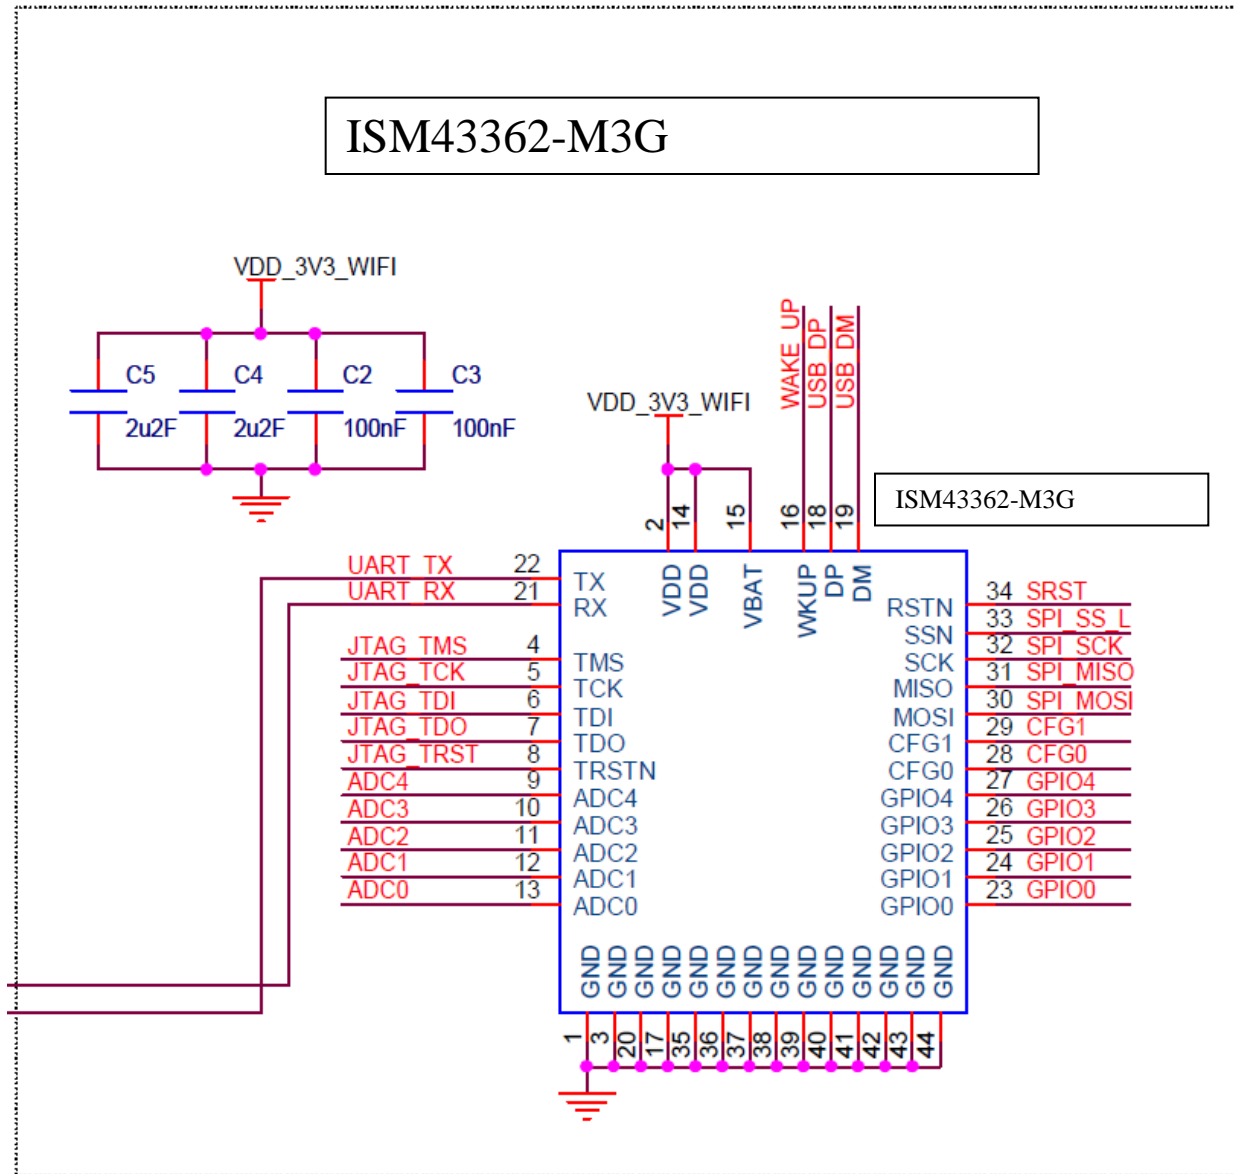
ISM43362-M3G

VDD_3V3_WIFI

C5 2u2F
C4 2u2F
C2 100nF
C3 100nF

VDD_3V3_WIFI

WAKE_UP
USB_DP
USB_DM

ISM43362-M3G

2 14 15 16 18 19

VDD VDD VBAT WKUP DP DM

UART_TX 22 TX
UART_RX 21 RX
JTAG_TMS 4 TMS
JTAG_TCK 5 TCK
JTAG_TDI 6 TDI
JTAG_TDO 7 TDO
JTAG_TRST 8 TRSTN
ADC4 9 ADC4
ADC3 10 ADC3
ADC2 11 ADC2
ADC1 12 ADC1
ADC0 13 ADC0

RSTN 34 SRST
SSN 33 SPI_SS_L
SCK 32 SPI_SCK
MISO 31 SPI_MISO
MOSI 30 SPI_MOSI
CFG1 29 CFG1
CFG0 28 CFG0
GPIO4 27 GPIO4
GPIO3 26 GPIO3
GPIO2 25 GPIO2
GPIO1 24 GPIO1
GPIO0 23 GPIO0

GND GND GND GND GND GND GND GND GND GND GND GND GND GND

1 3 20 17 35 36 37 38 39 40 41 42 43 44